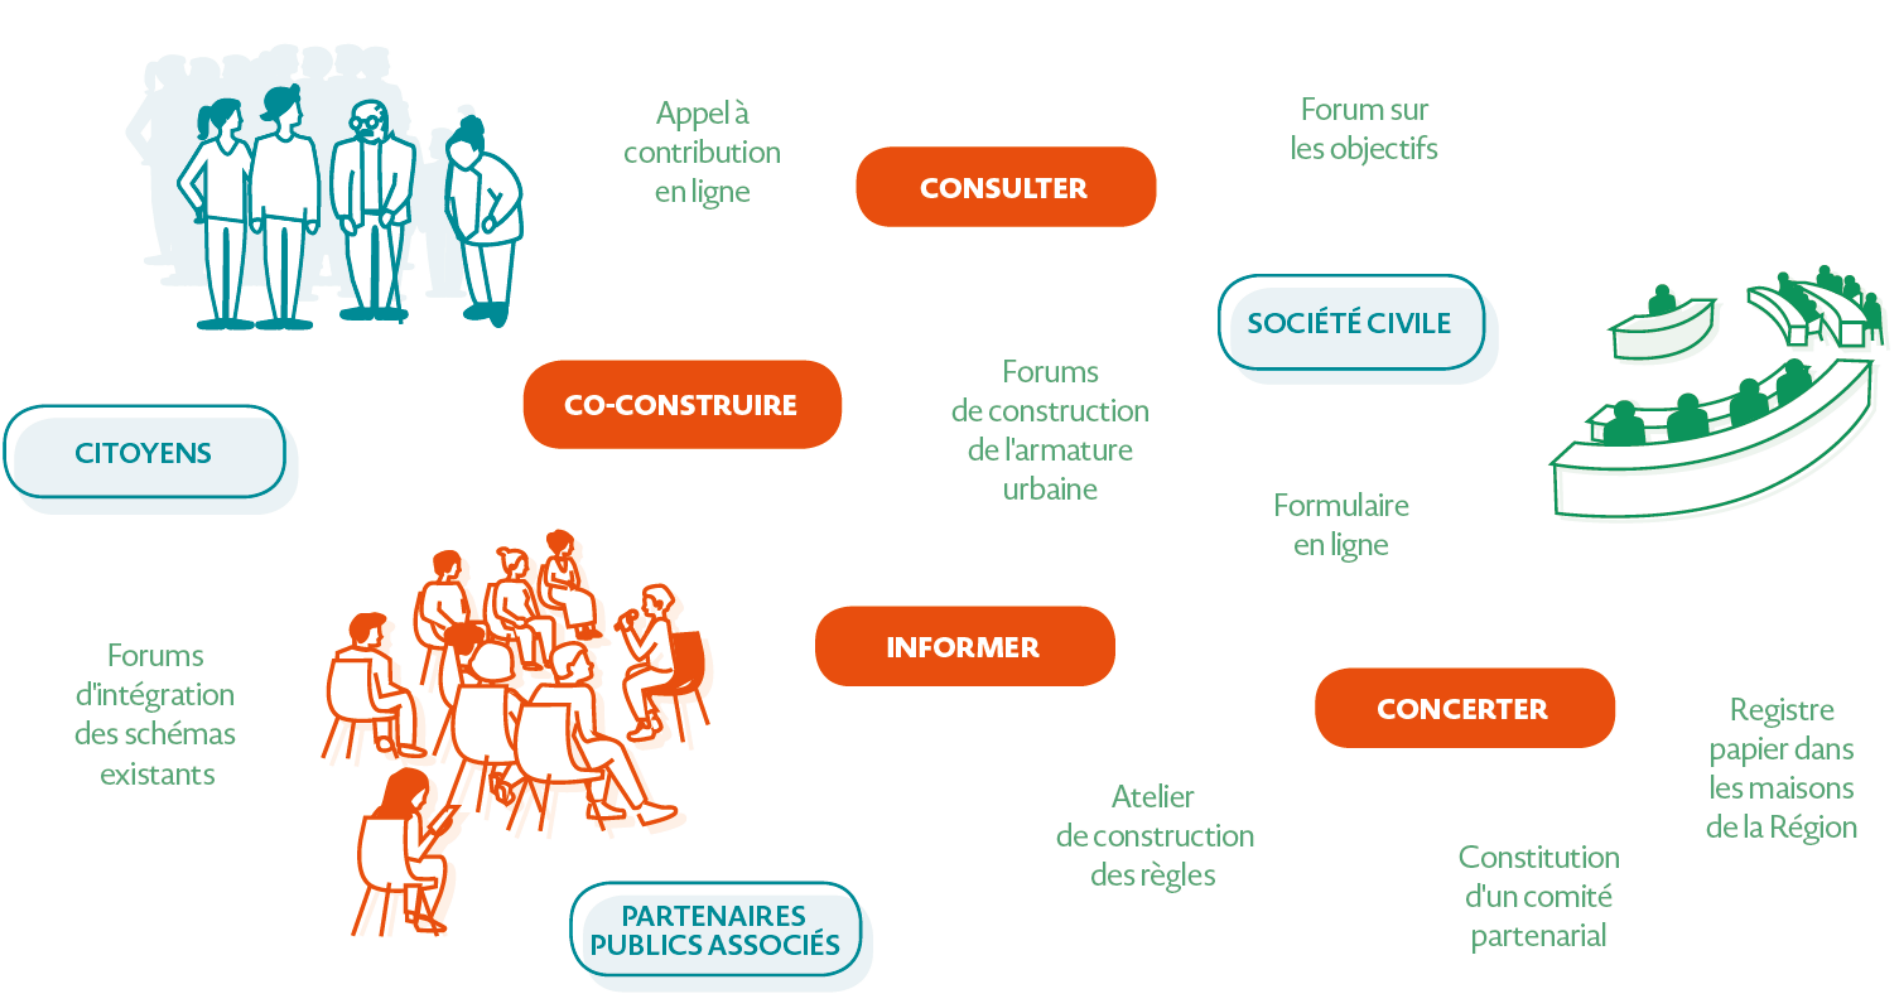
Appel à contribution en ligne

CONSULTER

Forum sur les objectifs

SOCIÉTÉ CIVILE

CO-CONSTRUIRE

Forums de construction de l'armature urbaine

CITOYENS

Formulaire en ligne

INFORMER

Forums d'intégration des schémas existants

CONCERTER

Registre papier dans les maisons de la Région

Atelier de construction des règles

Constitution d'un comité partenarial

PARTENAIRES PUBLICS ASSOCIÉS